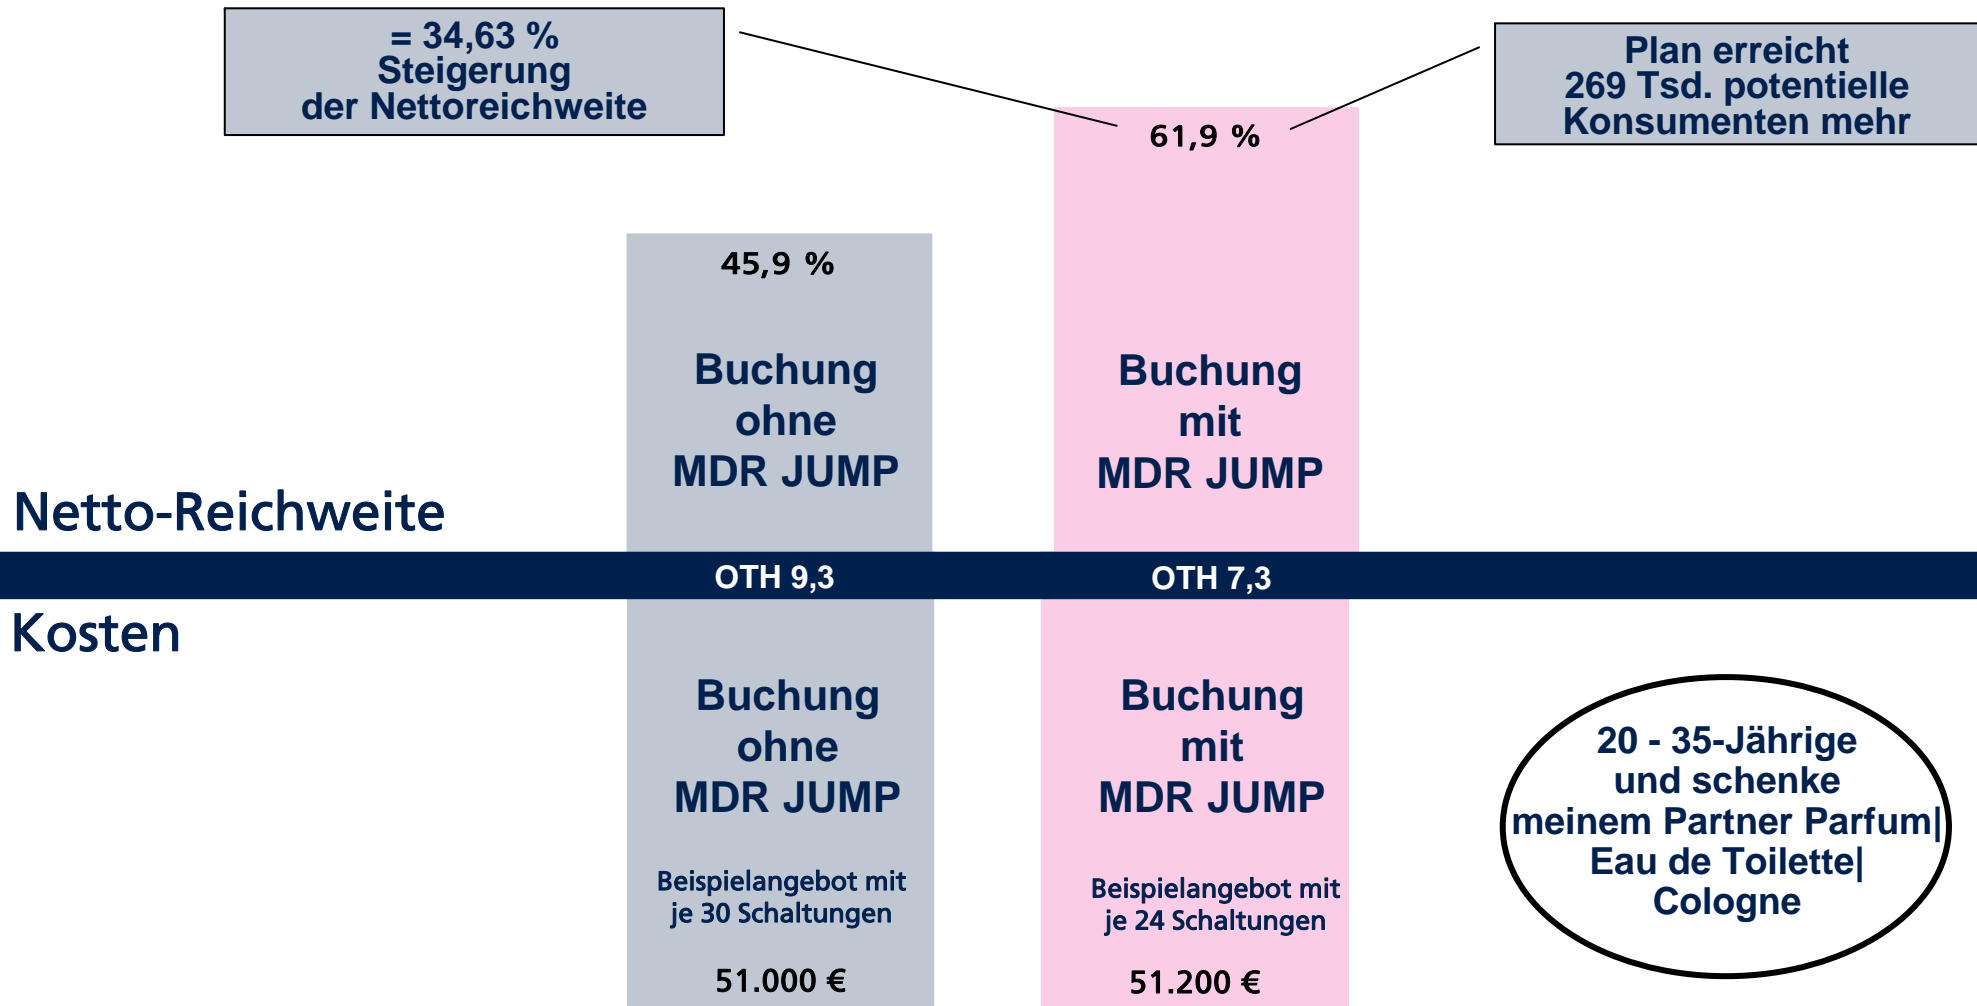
= 34,63 %
Steigerung
der Nettoreichweite

Plan erreicht
269 Tsd. potentielle
Konsumenten mehr

61,9 %

45,9 %

Buchung
ohne
MDR JUMP

Buchung
mit
MDR JUMP

Netto-Reichweite

OTH 9,3

OTH 7,3

Kosten

Buchung
ohne
MDR JUMP

Beispielangebot mit je 30 Schaltungen

51.000 €

Buchung
mit
MDR JUMP

Beispielangebot mit je 24 Schaltungen

51.200 €

20 - 35-Jährige
und schenke
meinem Partner Parfum|
Eau de Toilette|
Cologne